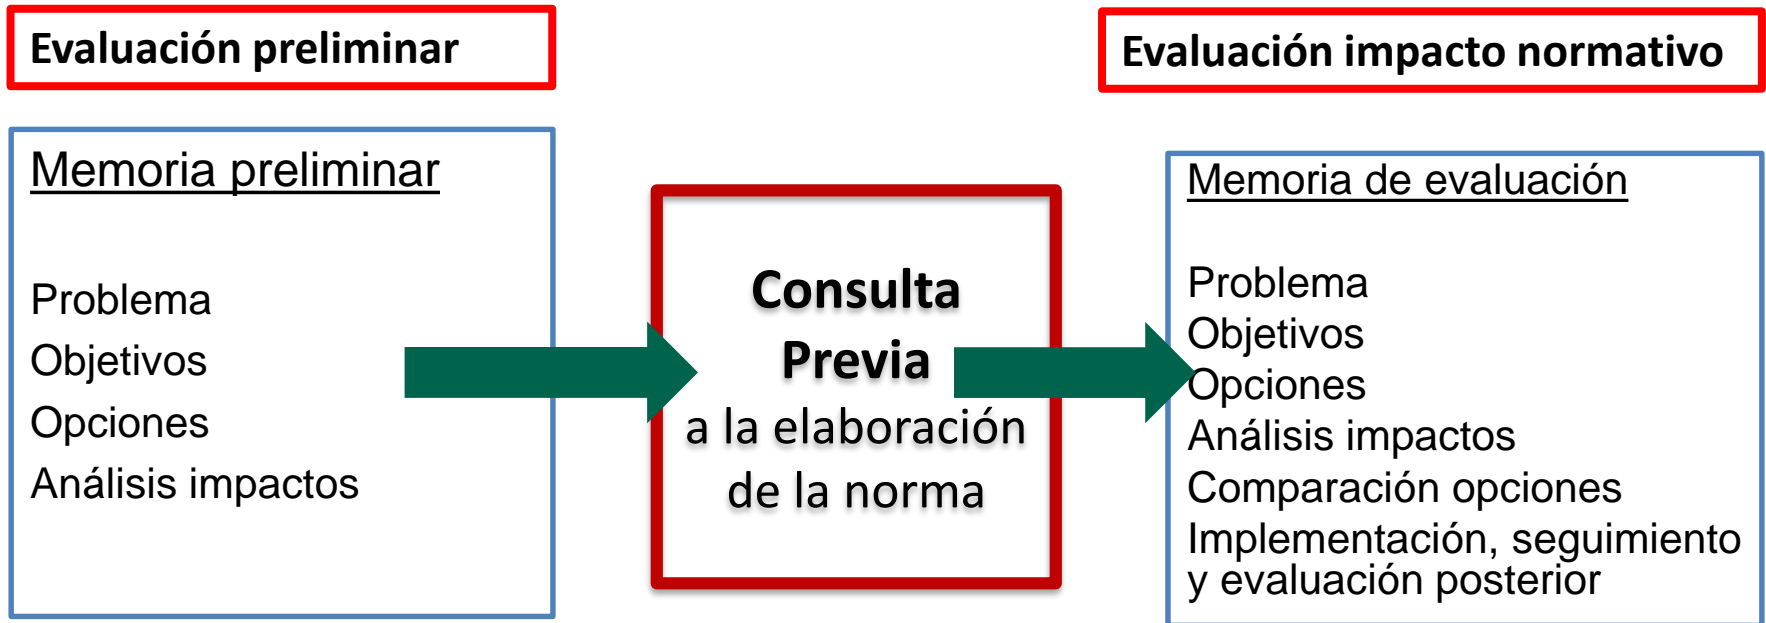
Evaluación preliminar

Memoria preliminar

Problema
Objetivos
Opciones
Análisis impactos

Consulta Previa a la elaboración de la norma

Evaluación impacto normativo

Memoria de evaluación

Problema
Objetivos
Opciones
Análisis impactos
Comparación opciones
Implementación, seguimiento y evaluación posterior